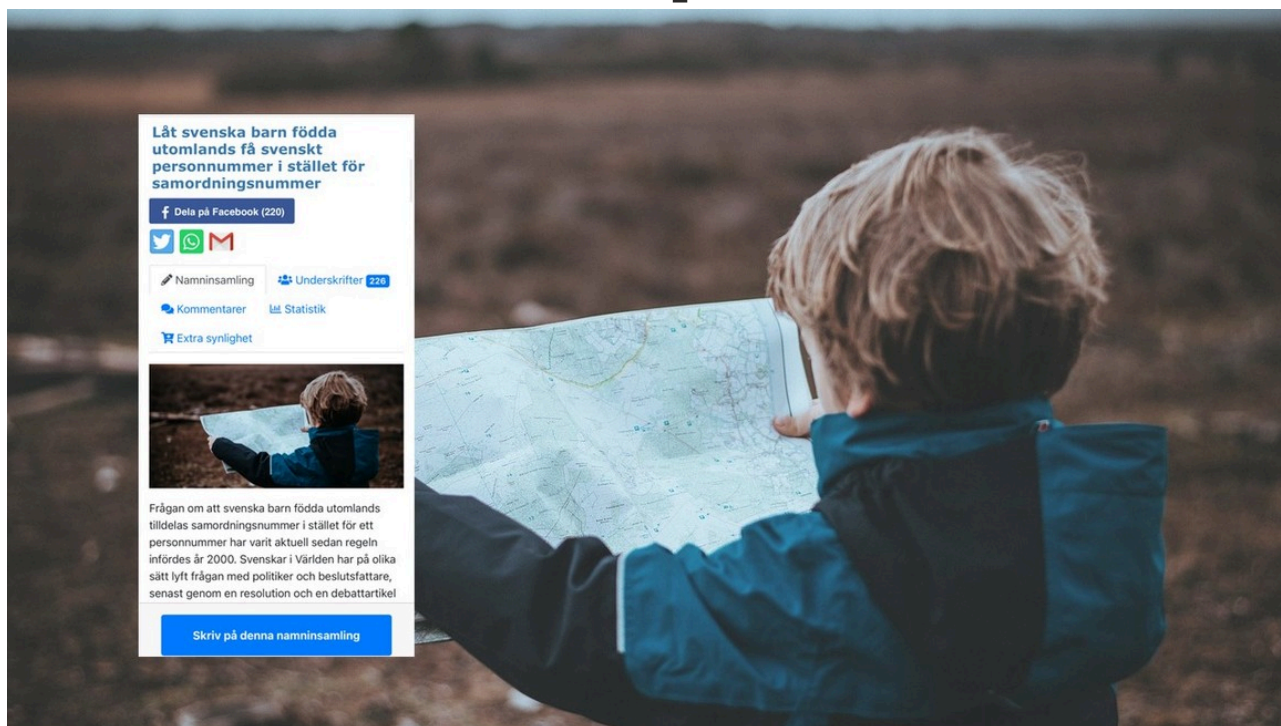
Låt svenska barn födda utomlands få svenskt personnummer i stället för samordningsnummer

Dela på Facebook (220)

Namninsamling
Underskrifter 226
Kommentarer
Statistik
Extra synlighet

Frågan om att svenska barn födda utomlands tilldelas samordningsnummer i stället för ett personnummer har varit aktuell sedan regeln infördes år 2000. Svenskar i Världen har på olika sätt lyft frågan med politiker och beslutsfattare, senast genom en resolution och en debattartikel

Skriv på denna namninsamling